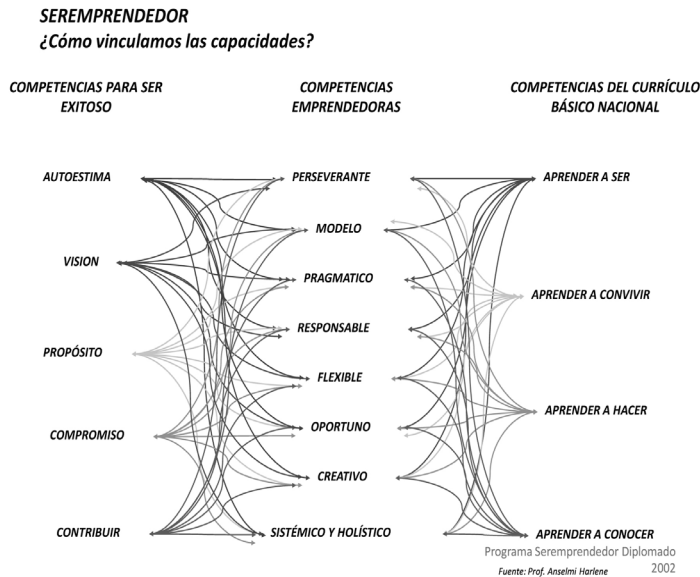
SEREMPRENDEDOR
¿Cómo vinculamos las capacidades?

COMPETENCIAS PARA SER EXITOSO

COMPETENCIAS EMPRENDEDORAS

COMPETENCIAS DEL CURRÍCULO BÁSICO NACIONAL

AUTOESTIMA
VISION
PROPÓSITO
COMPROMISO
CONTRIBUIR

PERSEVERANTE
MODELO
PRAGMATICO
RESPONSABLE
FLEXIBLE
OPORTUNO
CREATIVO
SISTÉMICO Y HOLÍSTICO

APRENDER A SER
APRENDER A CONVIVIR
APRENDER A HACER
APRENDER A CONOCER

Programa Seremprendedor Diplomado 2002
Fuente: Prof. Anselmi Harlene